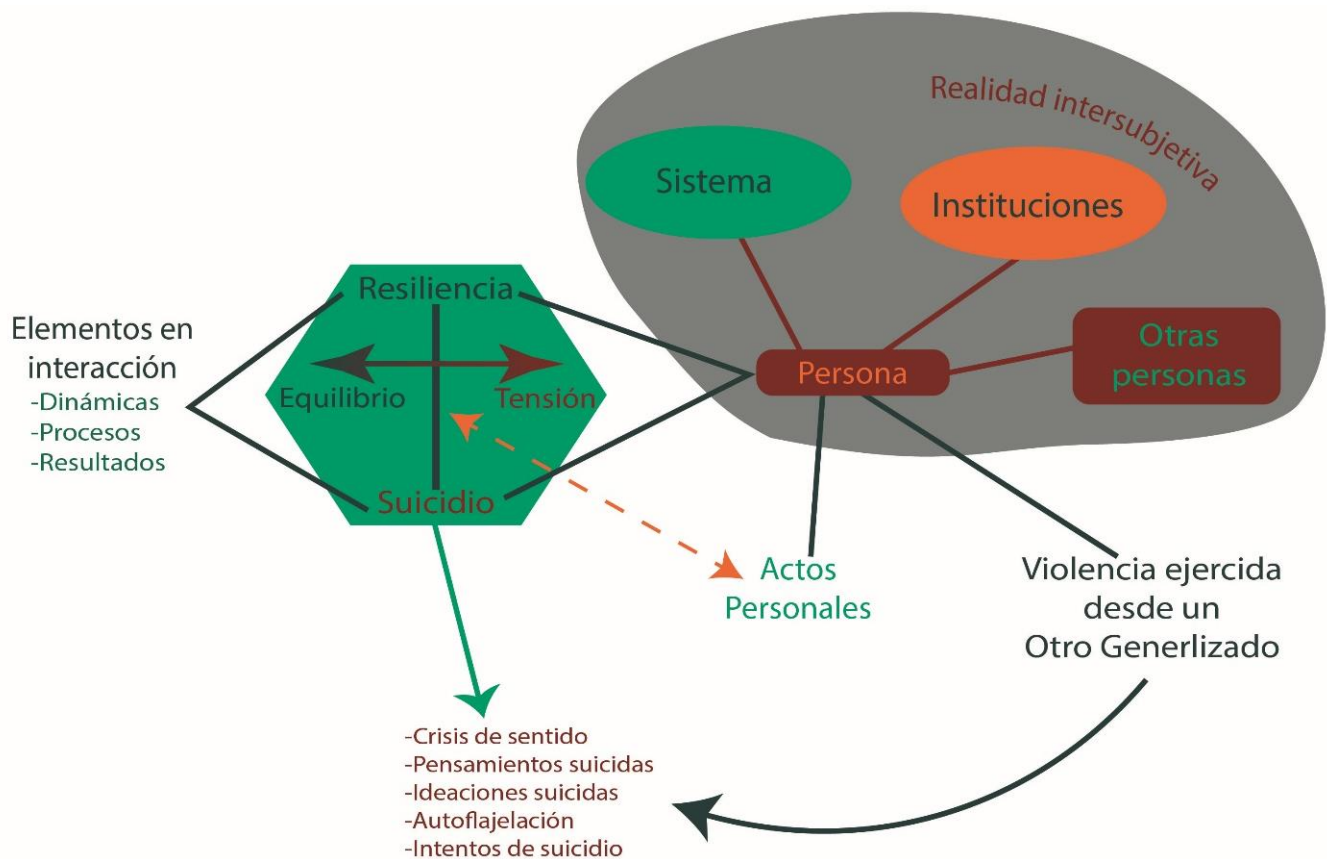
Realidad intersubjetiva

Sistema

Instituciones

Resiliencia

Elementos en interacción
-Dinámicas
-Procesos
-Resultados

Equilibrio

Tensión

Persona

Otras personas

Suicidio

Actos Personales

Violencia ejercida desde un Otro Generlizado

-Crisis de sentido
-Pensamientos suicidas
-Ideaciones suicidas
-Autoflajelación
-Intentos de suicidio